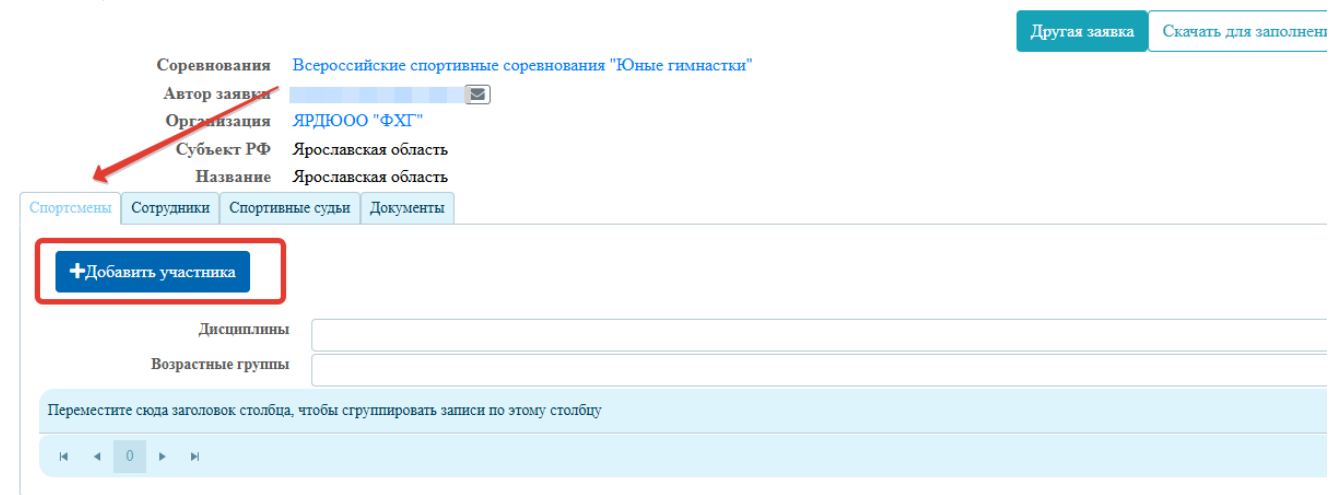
Другая заявка Скачать для заполнени

Соревнования Всероссийские спортивные соревнования "Юные гимнастки"
Автор заявки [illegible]
Организация ЯРДЮОО "ФХГ"
Субъект РФ Ярославская область
Название Ярославская область

Спортсмены Сотрудники Спортивные судьи Документы

+Добавить участника

Дисциплины
Возрастные группы

Переместите сюда заголовок столбца, чтобы сгруппировать записи по этому столбцу

0